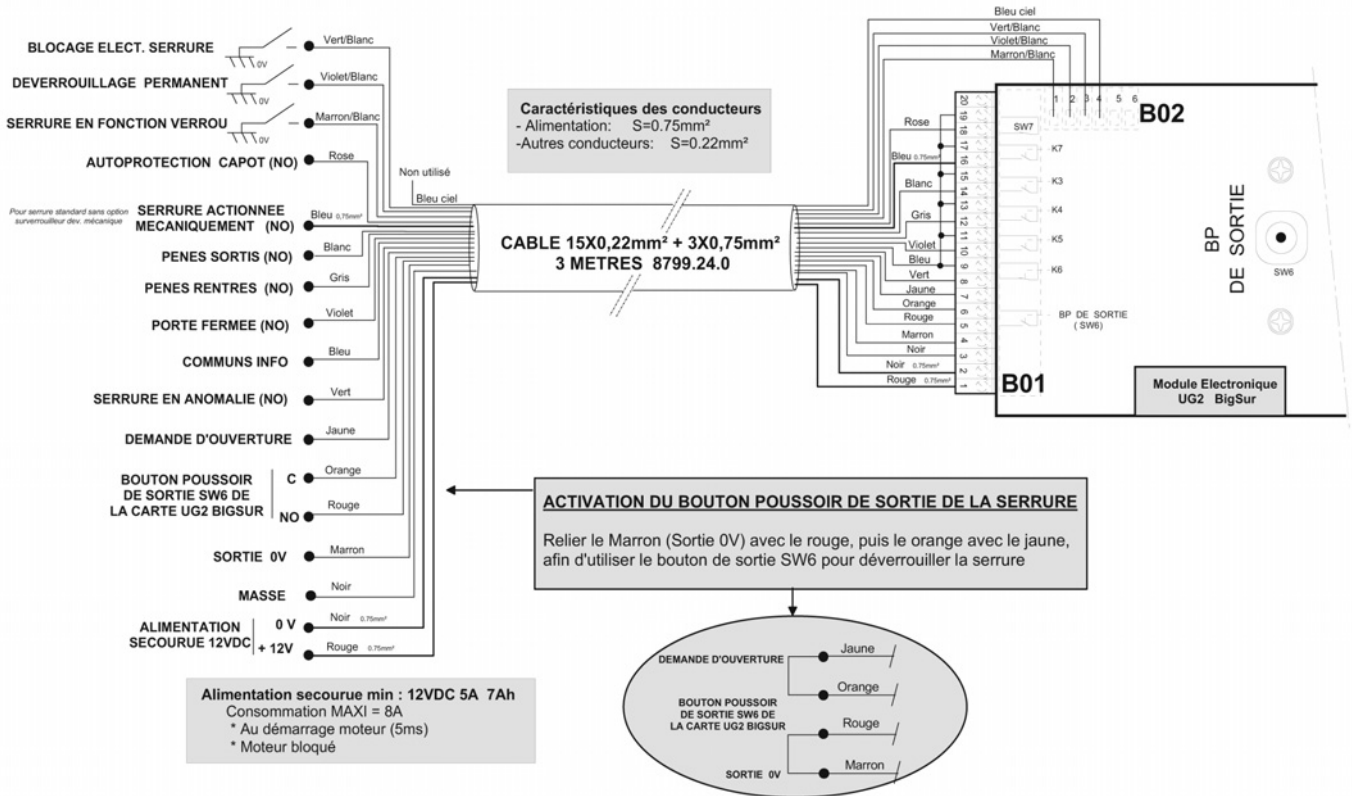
BLOCAGE ELECT. SERRURE
0V
Vert/Blanc

DEVERROUILLAGE PERMANENT
0V
Violet/Blanc

SERRURE EN FONCTION VERROU
0V
Marron/Blanc

AUTOPROTECTION CAPOT (NO)
Rose

Non utilisé
Bleu ciel

Pour serrure standard sans option surverrouilleur dev. mécanique
SERRURE ACTIONNEE MECANIQUEMENT (NO)
Bleu 0,75mm²

PENES SORTIS (NO)
Blanc

PENES RENTRES (NO)
Gris

PORTE FERMEE (NO)
Violet

COMMUNS INFO
Bleu

SERRURE EN ANOMALIE (NO)
Vert

DEMANDE D'OUVERTURE
Jaune

BOUTON POUSSOIR DE SORTIE SW6 DE LA CARTE UG2 BIGSUR
C
Orange
NO
Rouge

SORTIE 0V
Marron

MASSE
Noir

ALIMENTATION SECOURUE 12VDC
0 V
Noir 0.75mm²
+ 12V
Rouge 0.75mm²

Caractéristiques des conducteurs
- Alimentation: S=0.75mm²
-Autres conducteurs: S=0.22mm²

CABLE 15X0,22mm² + 3X0,75mm²
3 METRES 8799.24.0

Bleu ciel
Vert/Blanc
Violet/Blanc
Marron/Blanc
1 2 3 4 5 6
B02
Rose
SW7
Bleu 0.75mm²
Blanc
Gris
Violet
Bleu
Vert
Jaune
Orange
Rouge
Marron
Noir
Noir 0.75mm²
Rouge 0.75mm²
20 19 18 17 16 15 14 13 12 11 10 9 8 7 6 5 4 3 2 1
K7
K3
K4
K5
K6
BP DE SORTIE ( SW6)
BP DE SORTIE
SW6
B01
Module Electronique UG2 BigSur

ACTIVATION DU BOUTON POUSSOIR DE SORTIE DE LA SERRURE
Relier le Marron (Sortie 0V) avec le rouge, puis le orange avec le jaune, afin d'utiliser le bouton de sortie SW6 pour déverrouiller la serrure

DEMANDE D'OUVERTURE
Jaune
Orange
BOUTON POUSSOIR DE SORTIE SW6 DE LA CARTE UG2 BIGSUR
Rouge
SORTIE 0V
Marron

Alimentation secourue min : 12VDC 5A 7Ah
Consommation MAXI = 8A
* Au démarrage moteur (5ms)
* Moteur bloqué